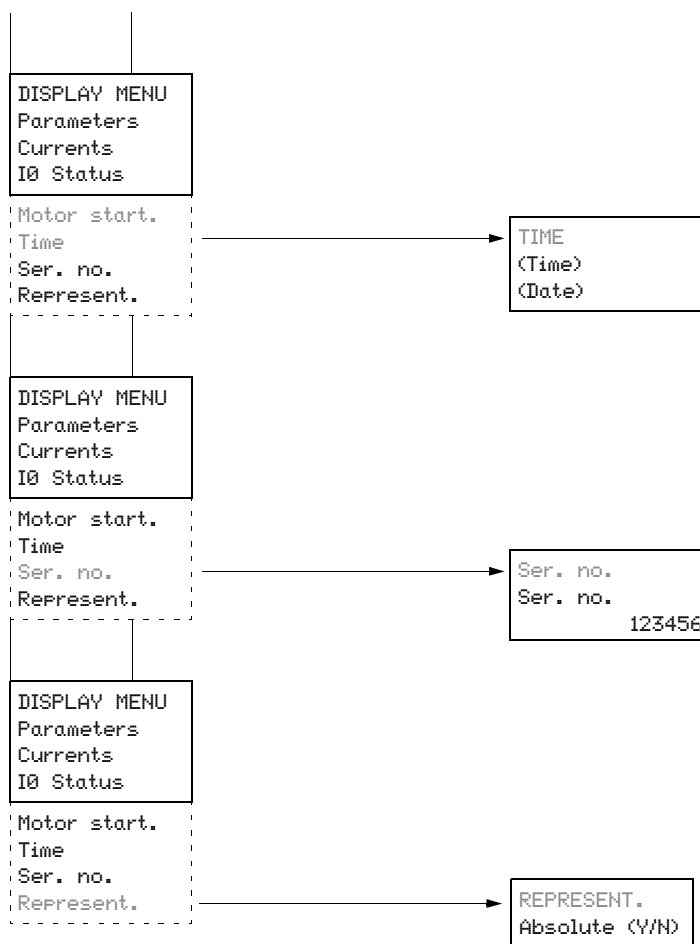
DISPLAY MENU
Parameters
Currents
I0 Status
Motor start.
Time
Ser. no.
Represent.

TIME
(Time)
(Date)

DISPLAY MENU
Parameters
Currents
I0 Status
Motor start.
Time
Ser. no.
Represent.

Ser. no.
Ser. no.
123456

DISPLAY MENU
Parameters
Currents
I0 Status
Motor start.
Time
Ser. no.
Represent.

REPRESENT.
Absolute (Y/N)